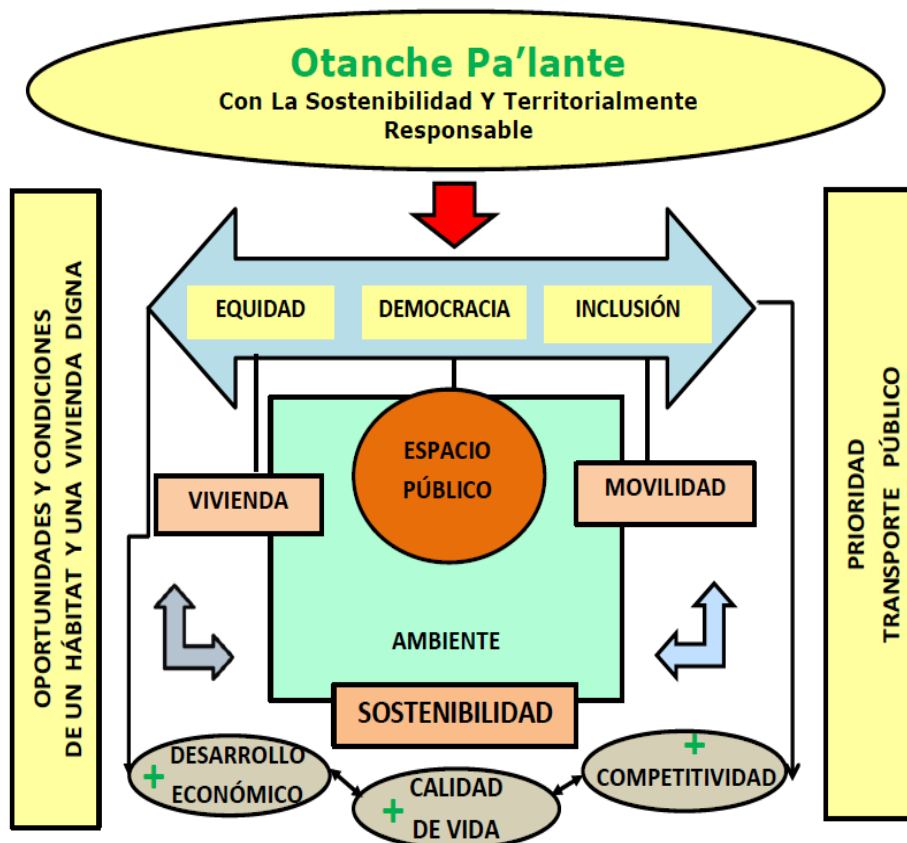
Otanche Pa'lante
Con La Sostenibilidad Y Territorialmente Responsable

OPORTUNIDADES Y CONDICIONES DE UN HÁBITAT Y UNA VIVIENDA DIGNA

EQUIDAD
DEMOCRACIA
INCLUSIÓN

ESPACIO PÚBLICO

VIVIENDA
MOVILIDAD

AMBIENTE

SOSTENIBILIDAD

PRIORIDAD TRANSPORTE PÚBLICO

+ DESARROLLO ECONÓMICO
+ CALIDAD DE VIDA
+ COMPETITIVIDAD